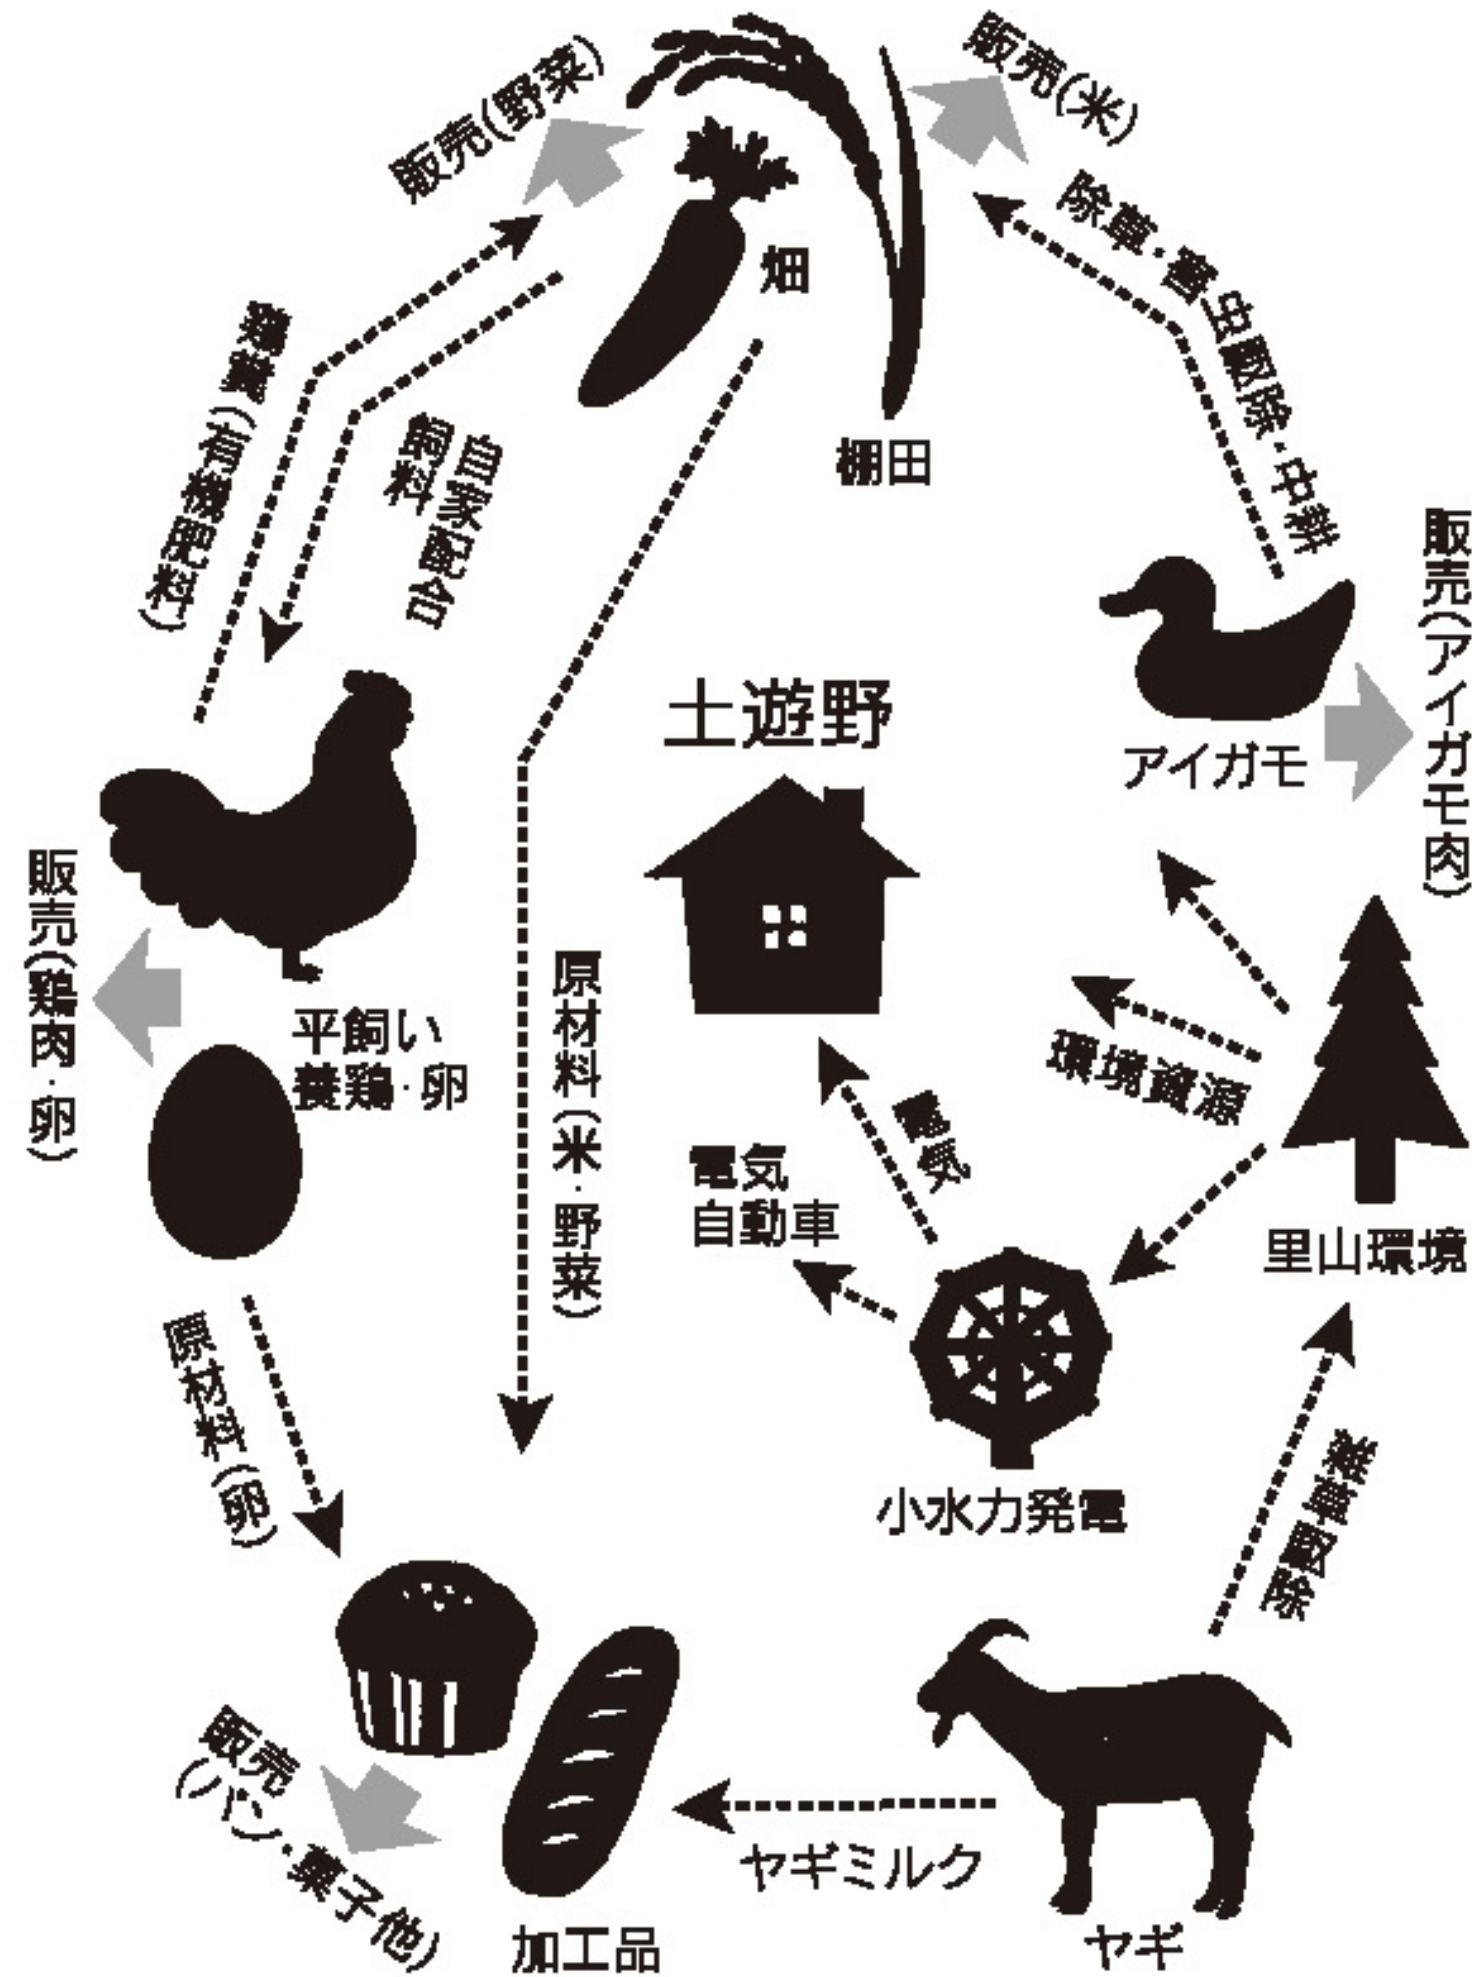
販売(野菜)

販売(米)

畑

除草・害虫駆除・中耕

棚田

鶏糞(有機肥料)

自家配合飼料

販売(アイガモ肉)

土遊野

アイガモ

販売(鶏肉・卵)

平飼い養鶏・卵

原材料(米・野菜)

環境資源

電気

電気自動車

里山環境

原材料(卵)

小水力発電

雑草駆除

販売(パン・菓子他)

ヤギミルク

加工品

ヤギ